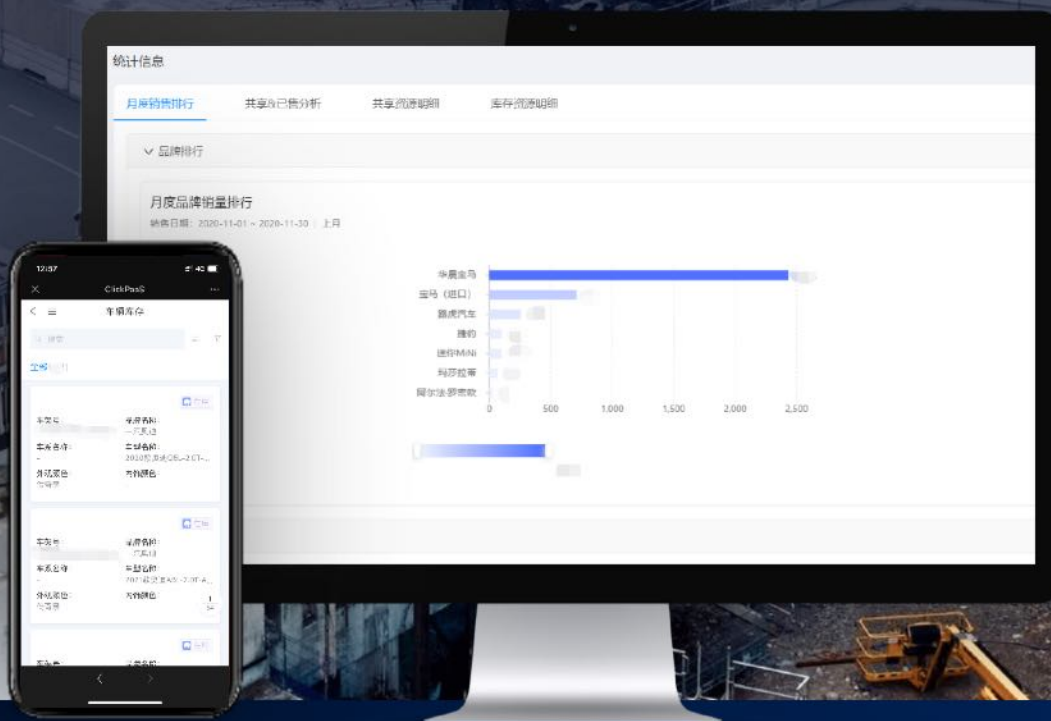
统计信息

月度销售排行
共享&已售分析
共享流通明细
库存流通明细

品牌排行

月度品牌销量排行
销售日期：2020-11-01 ~ 2020-11-30 | 上月

华晨宝马
宝马（进口）
路虎汽车
捷豹
迷你MINI
玛莎拉蒂
阿尔法·罗密欧

0
500
1,000
1,500
2,000
2,500

12:57
ClickPaaS
车辆库存
搜索
全部

车架号
车系名称
外观颜色
品牌名称
车型名称
内饰颜色

车架号
车系名称
外观颜色
品牌名称
车型名称
内饰颜色

车架号
品牌名称